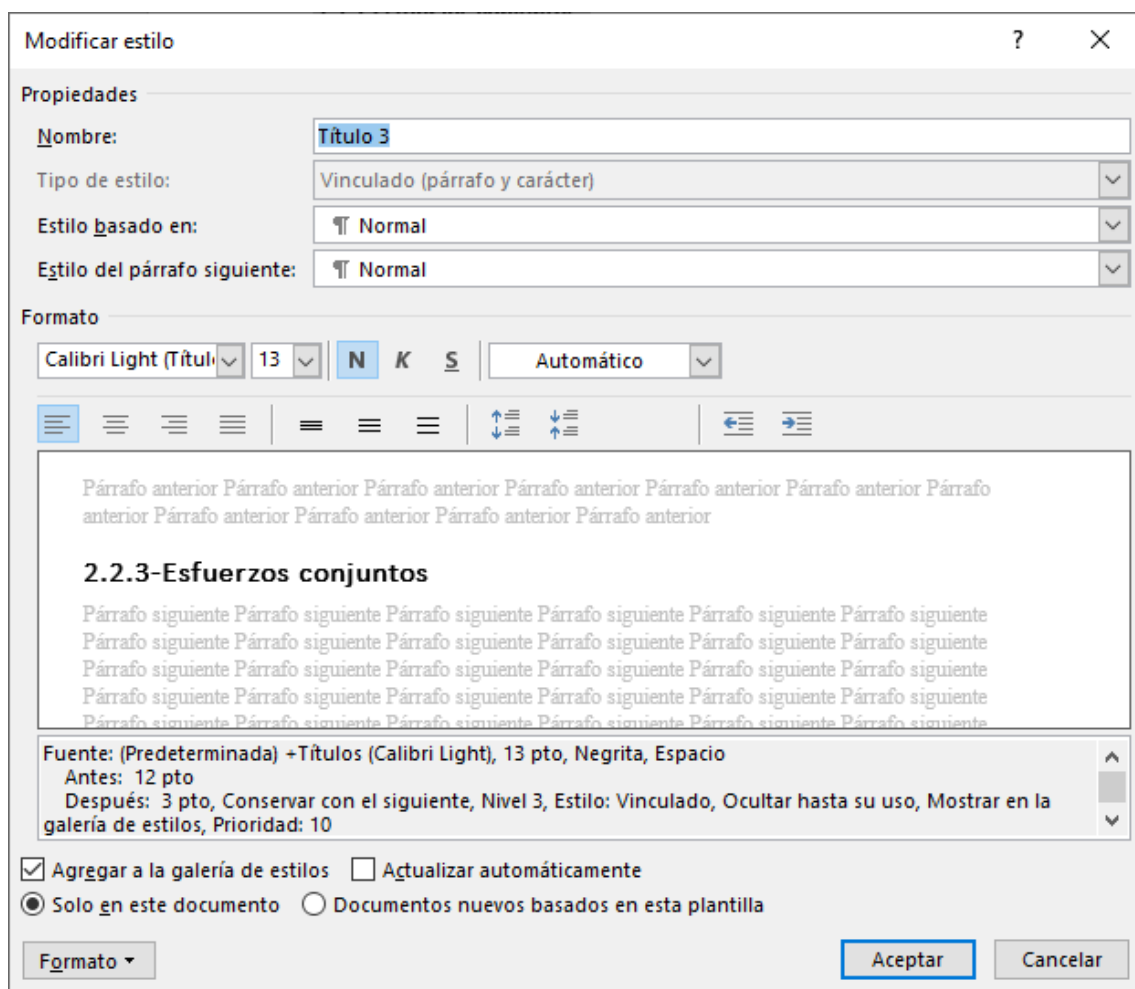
Modificar estilo

?

Propiedades

Nombre: Título 3

Tipo de estilo: Vinculado (párrafo y carácter)

Estilo basado en: ¶ Normal

Estilo del párrafo siguiente: ¶ Normal

Formato

Calibri Light (Títul 13 N K S Automático

Párrafo anterior Párrafo anterior Párrafo anterior Párrafo anterior Párrafo anterior Párrafo anterior Párrafo anterior Párrafo anterior Párrafo anterior Párrafo anterior Párrafo anterior

2.2.3-Esfuerzos conjuntos

Párrafo siguiente Párrafo siguiente Párrafo siguiente Párrafo siguiente Párrafo siguiente Párrafo siguiente Párrafo siguiente Párrafo siguiente Párrafo siguiente Párrafo siguiente Párrafo siguiente Párrafo siguiente Párrafo siguiente Párrafo siguiente Párrafo siguiente Párrafo siguiente Párrafo siguiente Párrafo siguiente Párrafo siguiente Párrafo siguiente Párrafo siguiente Párrafo siguiente Párrafo siguiente Párrafo siguiente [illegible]

Fuente: (Predeterminada) +Títulos (Calibri Light), 13 pto, Negrita, Espacio
Antes: 12 pto
Después: 3 pto, Conservar con el siguiente, Nivel 3, Estilo: Vinculado, Ocultar hasta su uso, Mostrar en la galería de estilos, Prioridad: 10

Agregar a la galería de estilos
Actualizar automáticamente
Solo en este documento
Documentos nuevos basados en esta plantilla

Formato
Aceptar
Cancelar